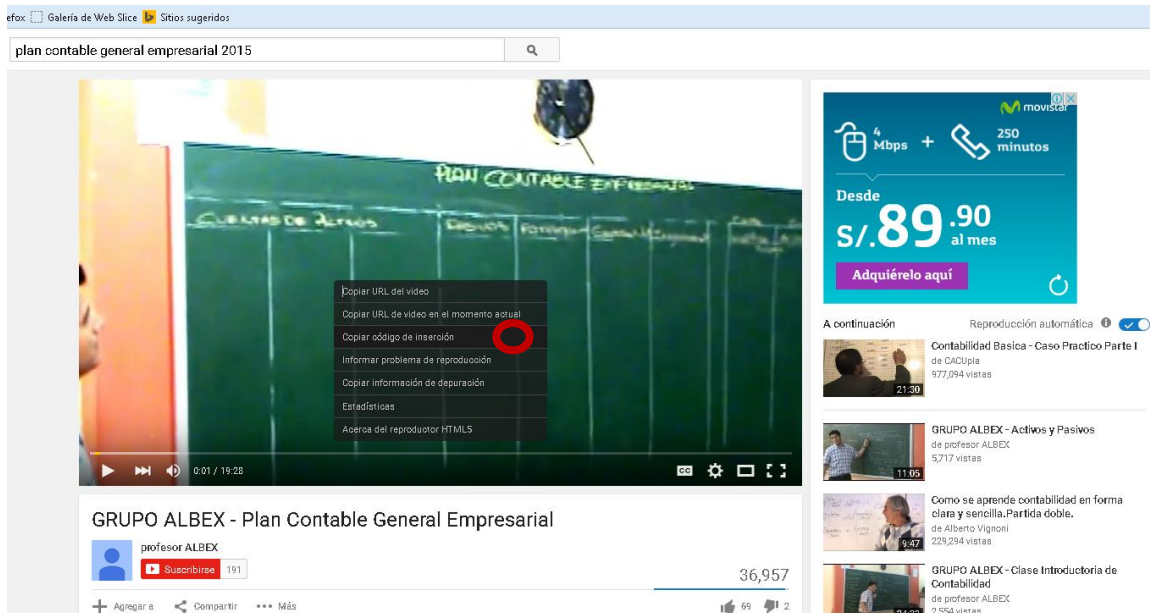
efox Galería de Web Slice Sitios sugeridos

plan contable general empresarial 2015

PLAN CONTABLE EMPRESARIAL

CUENTAS DE ACTIVOS

Copiar URL del video
Copiar URL de video en el momento actual
Copiar código de inserción
Informar problema de reproducción
Copiar información de depuración
Estadísticas
Acerca del reproductor HTML5

0:01 / 19:28

GRUPO ALBEX - Plan Contable General Empresarial

profesor ALBEX
Suscribirse 191

36,957

Agregar a Compartir ••• Más

69 2

movistar
4 Mbps + 250 minutos
Desde
S/.89.90 al mes
Adquiérelo aquí

A continuación
Reproducción automática

Contabilidad Basica - Caso Practico Parte I
de CACUpla
977,094 vistas
21:30

GRUPO ALBEX - Activos y Pasivos
de profesor ALBEX
5,717 vistas
11:05

Como se aprende contabilidad en forma clara y sencilla.Partida doble.
de Alberto Vignoni
229,294 vistas
9:47

GRUPO ALBEX - Clase Introductoria de Contabilidad
de profesor ALBEX
2,554 vistas